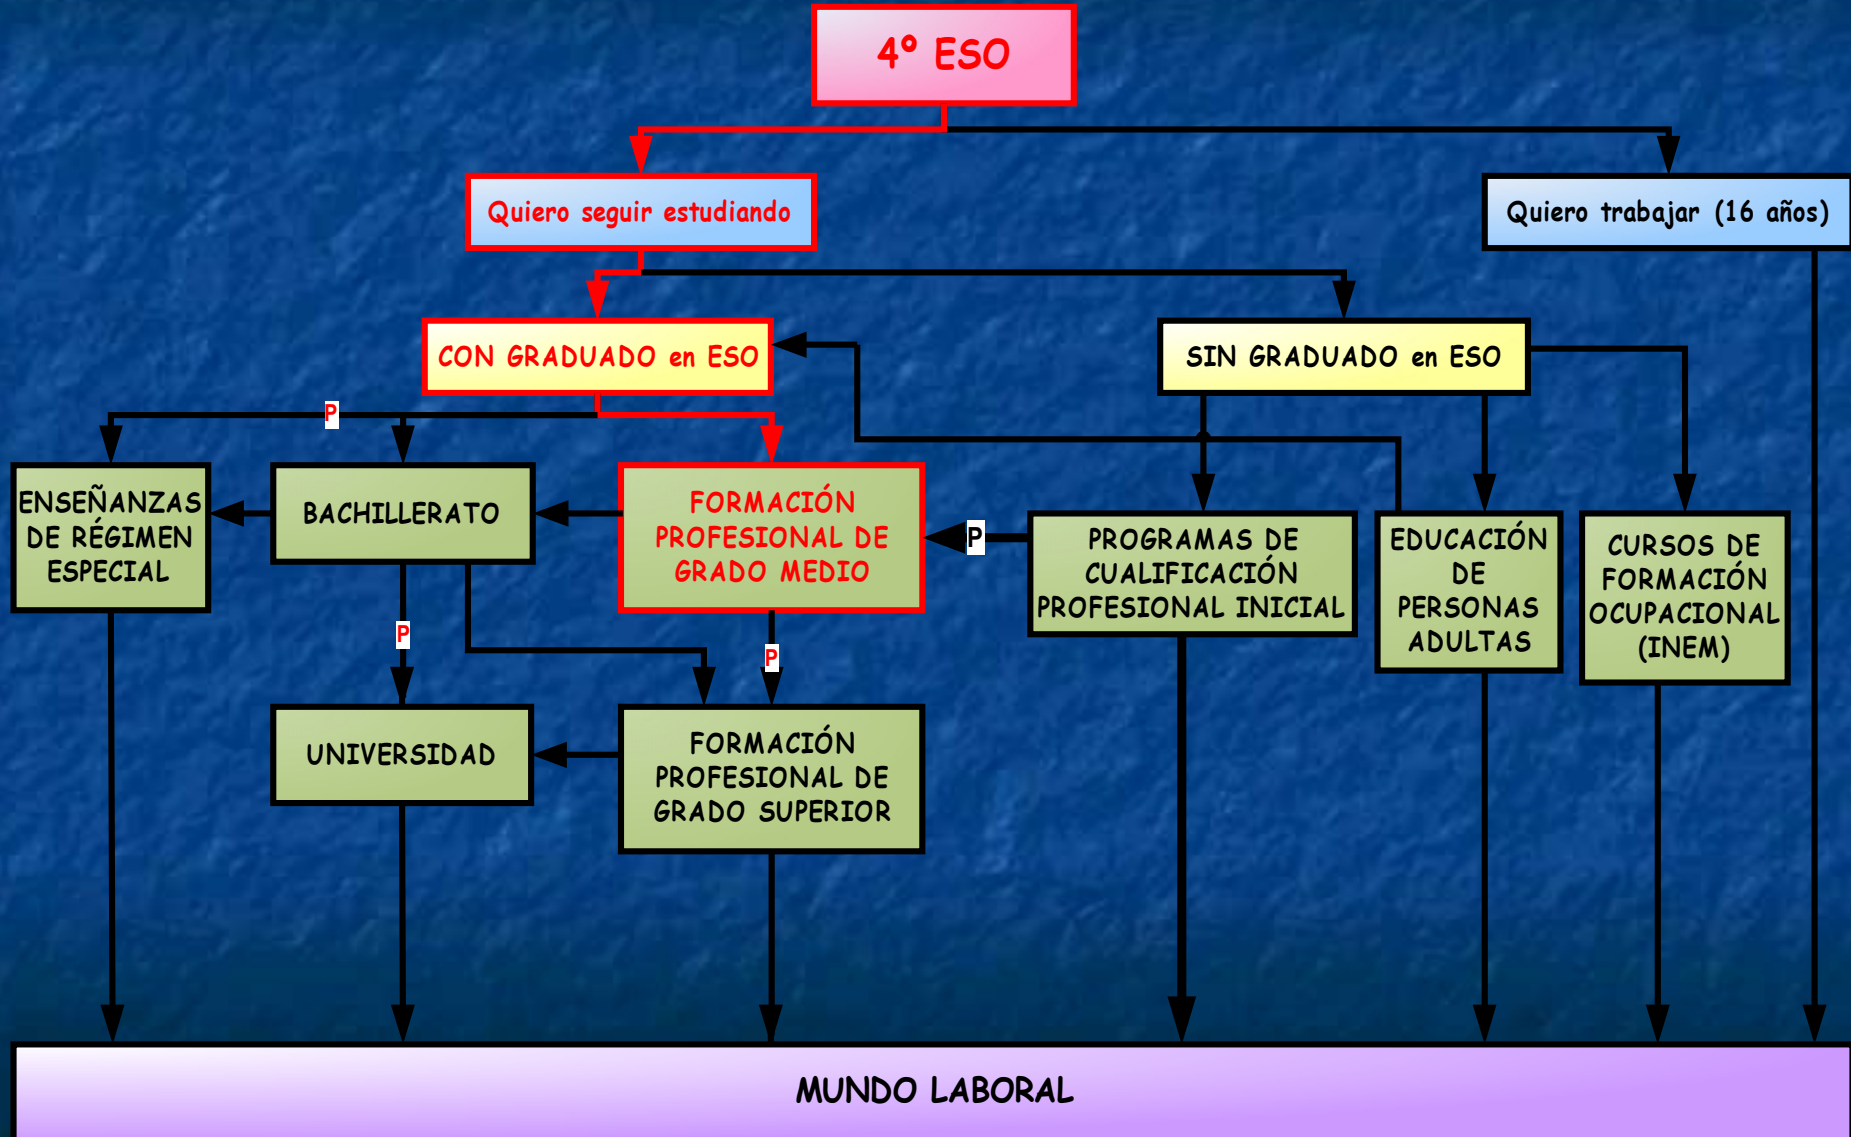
4° ESO

Quiero seguir estudiando

Quiero trabajar (16 años)

CON GRADUADO en ESO

SIN GRADUADO en ESO

P

ENSEÑANZAS DE RÉGIMEN ESPECIAL

BACHILLERATO

FORMACIÓN PROFESIONAL DE GRADO MEDIO

P

PROGRAMAS DE CUALIFICACIÓN PROFESIONAL INICIAL

EDUCACIÓN DE PERSONAS ADULTAS

CURSOS DE FORMACIÓN OCUPACIONAL (INEM)

P

P

UNIVERSIDAD

FORMACIÓN PROFESIONAL DE GRADO SUPERIOR

MUNDO LABORAL